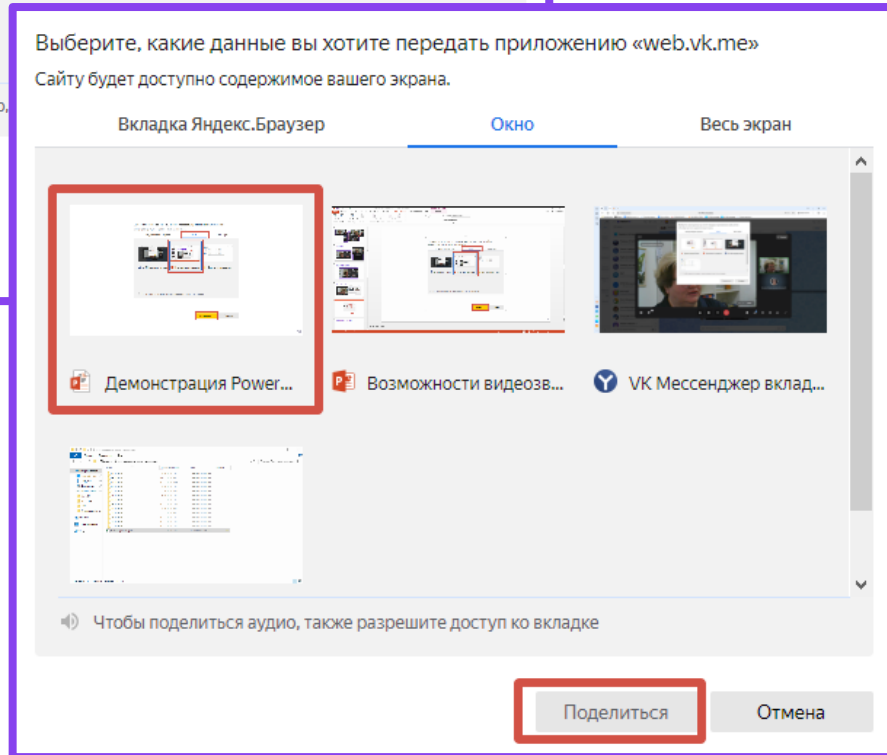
Выберите, какие данные вы хотите передать приложению «web.vk.me»

Сайту будет доступно содержимое вашего экрана.

Вкладка Яндекс.Браузер

Окно

Весь экран

Демонстрация Power...

Возможности видеозв...

VK Мессенджер вклад...

Чтобы поделиться аудио, также разрешите доступ ко вкладке

Поделиться

Отмена